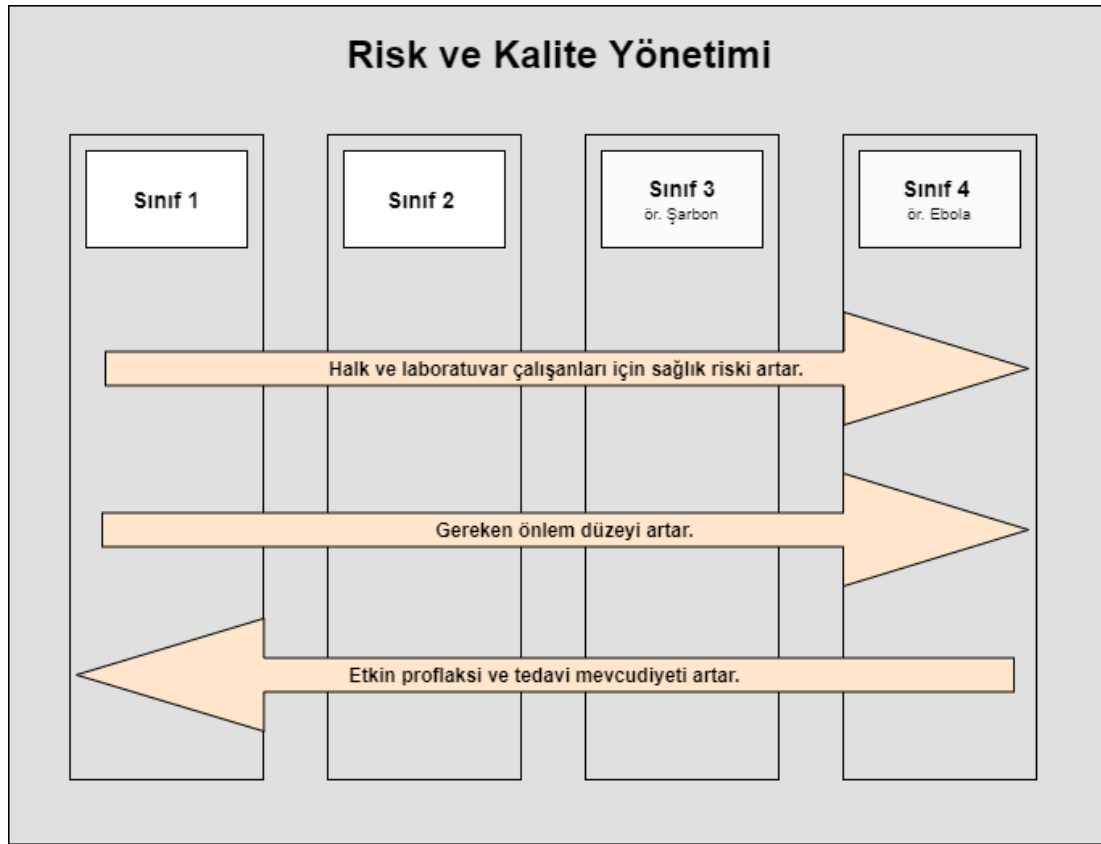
Risk ve Kalite Yönetimi

Sınıf 1

Sınıf 2

Sınıf 3
ör. Şarbon

Sınıf 4
ör. Ebola

Halk ve laboratuvar çalışanları için sağlık riski artar.

Gereken önlem düzeyi artar.

Etkin proflaksi ve tedavi mevcudiyeti artar.